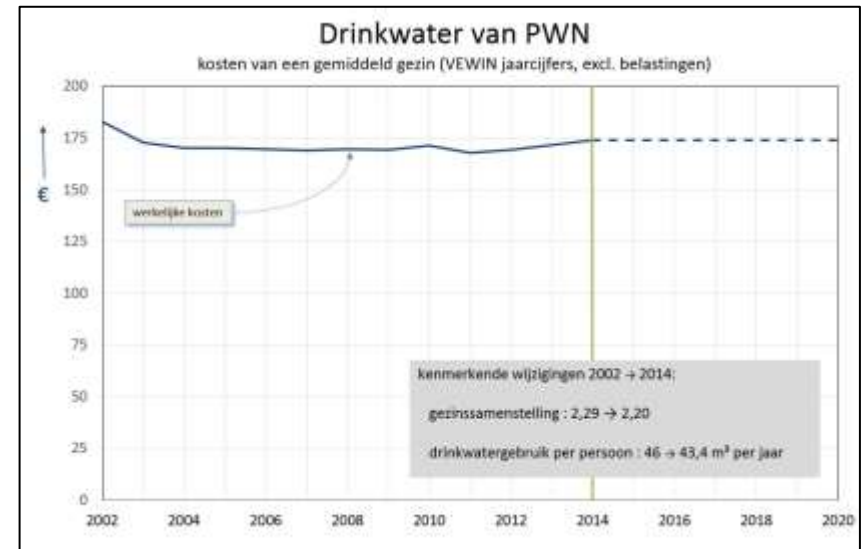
Drinkwater van PWN

kosten van een gemiddeld gezin (VEWIN jaarcijfers, excl. belastingen)

200
175
150
125
100
75
50
25
0

€

werkelijke kosten

kenmerkende wijzigingen 2002 → 2014:

gezinssamenstelling : 2,29 → 2,20

drinkwatergebruik per persoon : 46 → 43,4 m³ per jaar

2002 2004 2006 2008 2010 2012 2014 2016 2018 2020